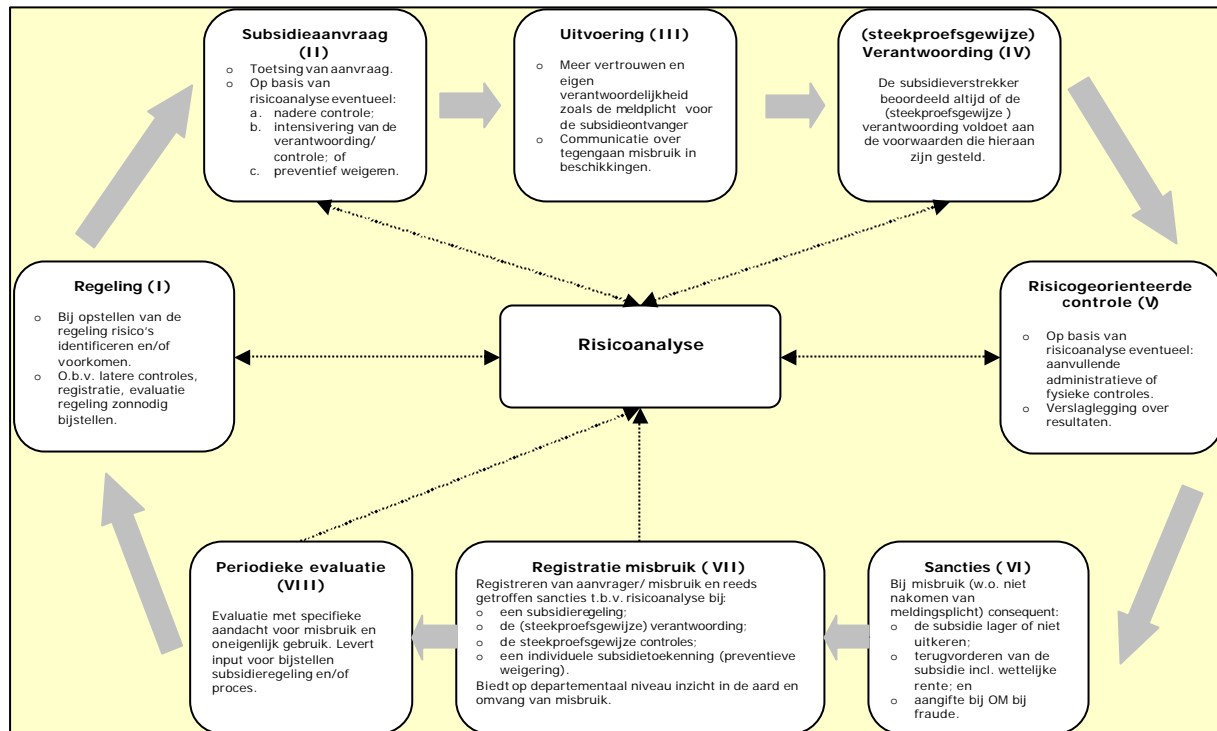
**Subsidieaanvraag (II)**
- Toetsing van aanvraag.
- Op basis van risicoanalyse eventueel:
  a. nadere controle;
  b. intensivering van de verantwoording/ controle; of
  c. preventief weigeren.

**Uitvoering (III)**
- Meer vertrouwen en eigen verantwoordelijkheid zoals de meldplicht voor de subsidieontvanger
- Communicatie over tegengaan misbruik in beschikkingen.

**(steekproefsgewijze) Verantwoording (IV)**
De subsidieverstrekker beoordeeld altijd of de (steekproefsgewijze ) verantwoording voldoet aan de voorwaarden die hieraan zijn gesteld.

**Regeling (I)**
- Bij opstellen van de regeling risico's identificeren en/of voorkomen.
- O.b.v. latere controles, registratie, evaluatie regeling zonnodig bijstellen.

**Risicoanalyse**

**Risicogeorienteerde controle (V)**
- Op basis van risicoanalyse eventueel: aanvullende administratieve of fysieke controles.
- Verslaglegging over resultaten.

**Periodieke evaluatie (VIII)**
Evaluatie met specifieke aandacht voor misbruik en oneigenlijk gebruik. Levert input voor bijstellen subsidieregeling en/of proces.

**Registratie misbruik ( VII)**
Registreren van aanvrager/ misbruik en reeds getroffen sancties t.b.v. risicoanalyse bij:
- een subsidieregeling;
- de (steekproefsgewijze) verantwoording;
- de steekproefsgewijze controles;
- een individuele subsidietoekenning (preventieve weigering).

Biedt op departementaal niveau inzicht in de aard en omvang van misbruik.

**Sancties ( VI)**
Bij misbruik (w.o. niet nakomen van meldingsplicht) consequent:
- de subsidie lager of niet uitkeren;
- terugvorderen van de subsidie incl. wettelijke rente; en
- aangifte bij OM bij fraude.